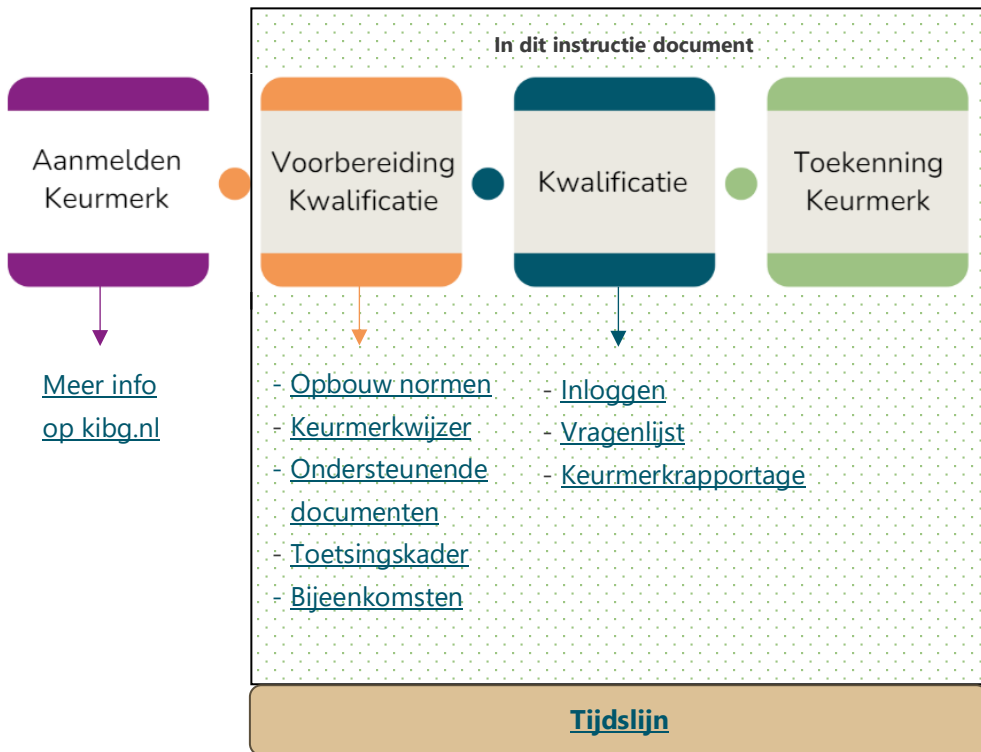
In dit instructie document

Aanmelden Keurmerk

Voorbereiding Kwalificatie

Kwalificatie

Toekenning Keurmerk

Meer info op kibg.nl

- Opbouw normen
- Keurmerkwijzer
- Ondersteunende documenten
- Toetsingskader
- Bijeenkomsten

- Inloggen
- Vragenlijst
- Keurmerkrapportage

Tijdslijn